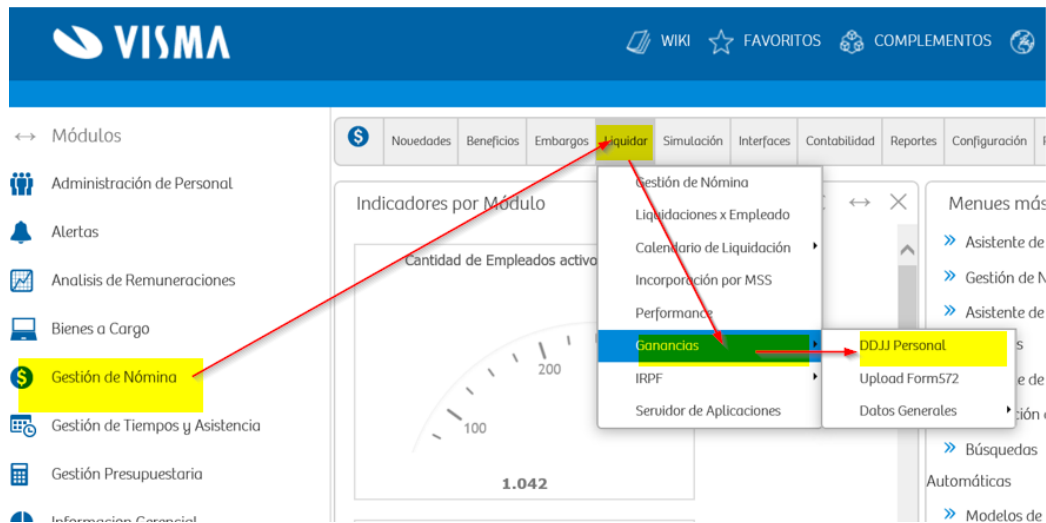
VISMA

WIKI FAVORITOS COMPLEMENTOS

↔ Módulos

Administración de Personal

Alertas

Analisis de Remuneraciones

Bienes a Cargo

Gestión de Nómina

Gestión de Tiempos y Asistencia

Gestión Presupuestaria

Informacion Gerencial

Novedades | Beneficios | Embargos | Liquidar | Simulación | Interfaces | Contabilidad | Reportes | Configuración

Indicadores por Módulo

Cantidad de Empleados activo

100

200

1.042

Gestión de Nómina

Liquidaciones x Empleado

Calendario de Liquidación

Incorporación por MSS

Performance

Ganancias

IRPF

Servidor de Aplicaciones

DDJJ Personal

Upload Form572

Datos Generales

Menues más

» Asistente de

» Gestión de N

» Asistente de

» Búsquedas Automáticas

» Modelos de